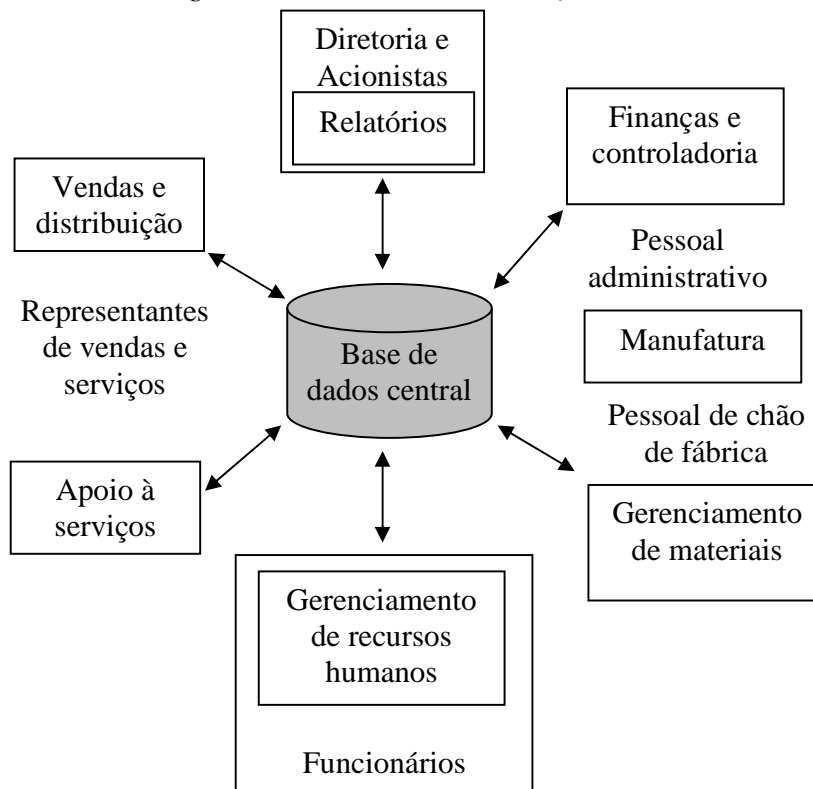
Diretoria e Acionistas

Relatórios

Finanças e controladoria

Vendas e distribuição

Pessoal administrativo

Representantes de vendas e serviços

Base de dados central

Manufatura

Pessoal de chão de fábrica

Apoio à serviços

Gerenciamento de materiais

Gerenciamento de recursos humanos

Funcionários